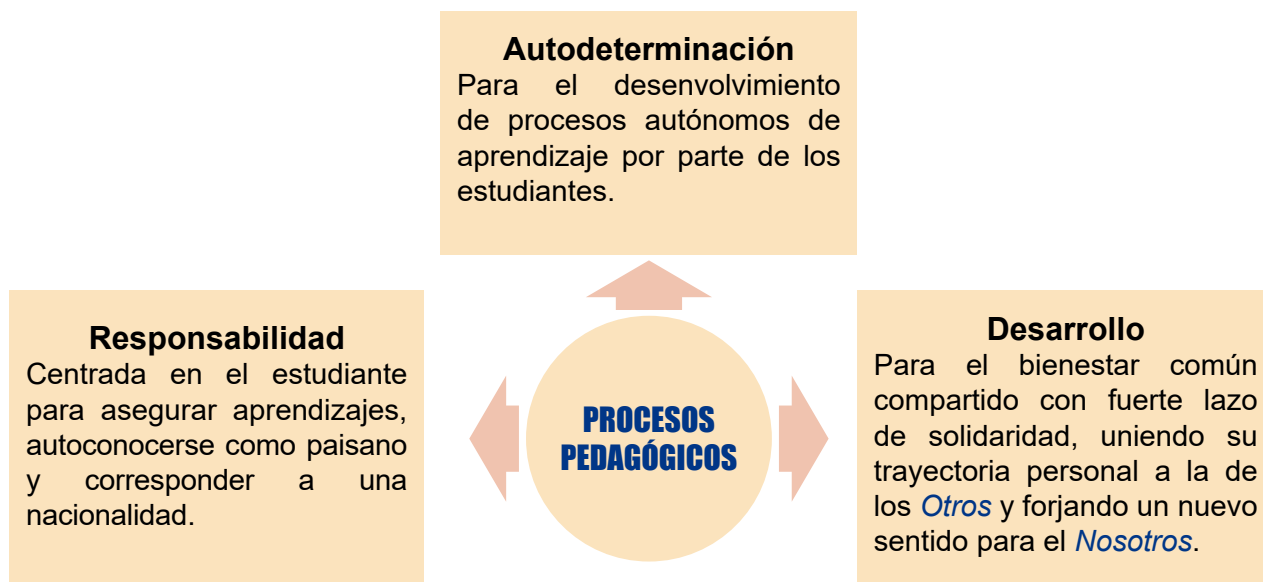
**Autodeterminación**
Para el desenvolvimiento de procesos autónomos de aprendizaje por parte de los estudiantes.

**Responsabilidad**
Centrada en el estudiante para asegurar aprendizajes, autoconocerse como paisano y corresponder a una nacionalidad.

PROCESOS PEDAGÓGICOS

**Desarrollo**
Para el bienestar común compartido con fuerte lazo de solidaridad, uniendo su trayectoria personal a la de los *Otros* y forjando un nuevo sentido para el *Nosotros*.